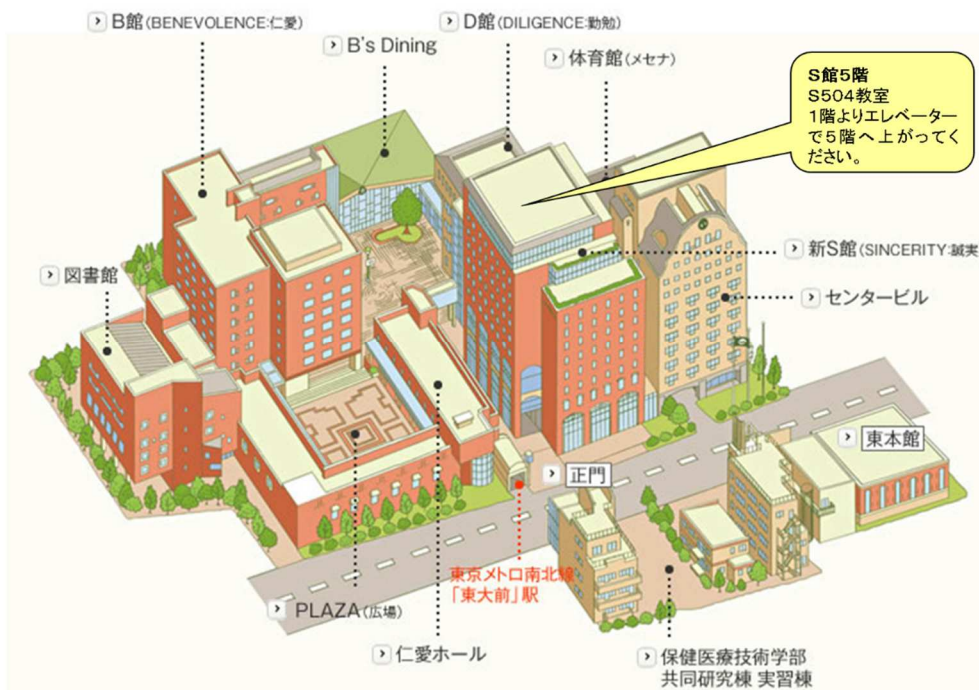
B館(BENEVOLENCE:仁愛)

B's Dining

D館(DILIGENCE:勤勉)

体育館(メセナ)

S館5階
S504教室
1階よりエレベーターで5階へ上がってください。

図書館

新S館(SINCERITY:誠実

センタービル

東本館

正門

東京メトロ南北線「東大前」駅

PLAZA(広場)

仁愛ホール

保健医療技術学部
共同研究棟 実習棟